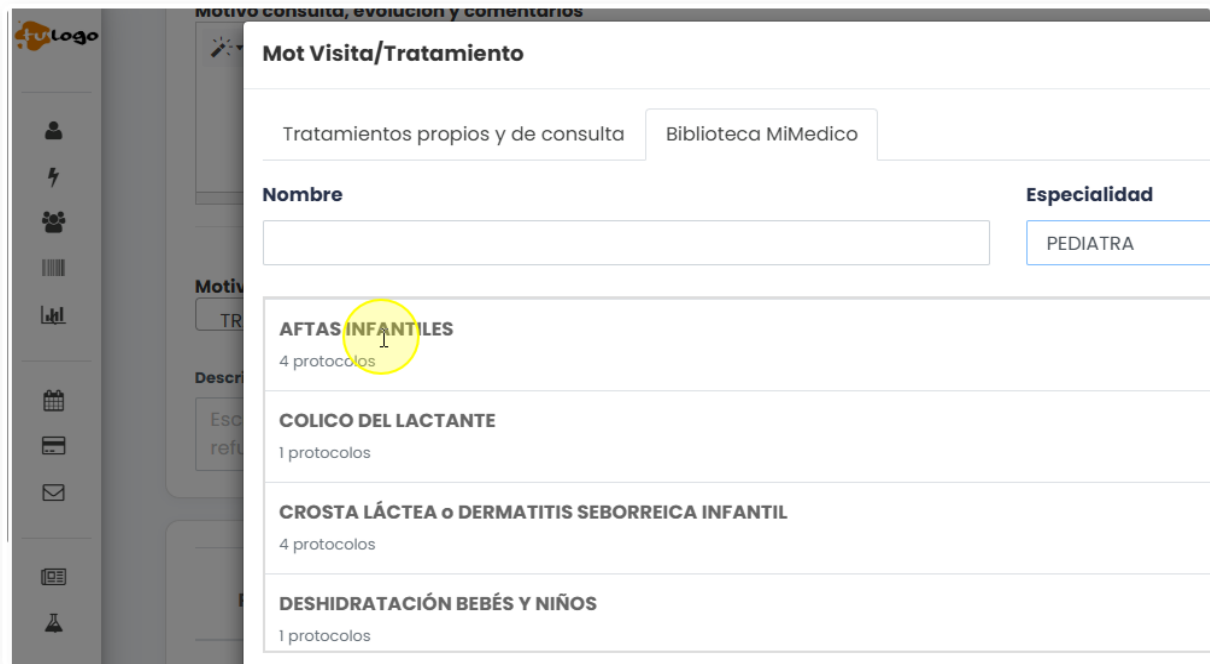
tu logo

Motivo consulta, evolución y comentarios

Motiv
TR

Descr
Esc
refu

Mot Visita/Tratamiento

Tratamientos propios y de consulta
Biblioteca MiMedico

Nombre

Especialidad
PEDIATRA

AFTAS INFANTILES
4 protocolos

COLICO DEL LACTANTE
1 protocolos

CROSTA LÁCTEA o DERMATITIS SEBORREICA INFANTIL
4 protocolos

DESHIDRATACIÓN BEBÉS Y NIÑOS
1 protocolos